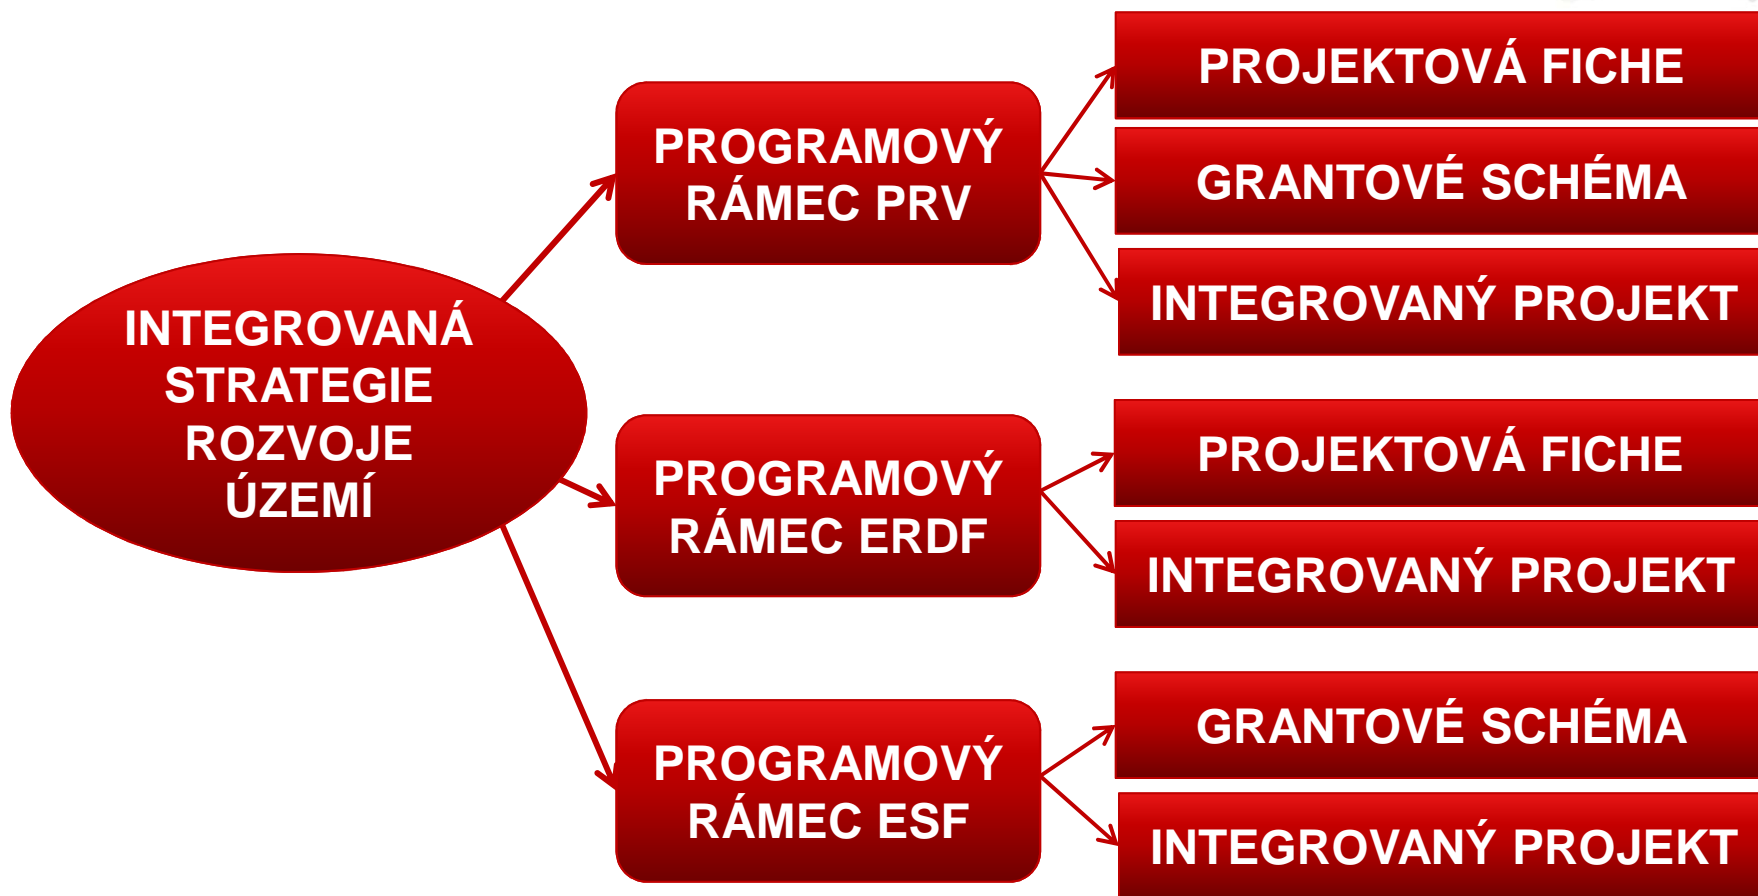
INTEGROVANÁ STRATEGIE ROZVOJE ÚZEMÍ

PROGRAMOVÝ RÁMEC PRV

PROJEKTOVÁ FICHE

GRANTOVÉ SCHÉMA

INTEGROVANÝ PROJEKT

PROGRAMOVÝ RÁMEC ERDF

PROJEKTOVÁ FICHE

INTEGROVANÝ PROJEKT

PROGRAMOVÝ RÁMEC ESF

GRANTOVÉ SCHÉMA

INTEGROVANÝ PROJEKT